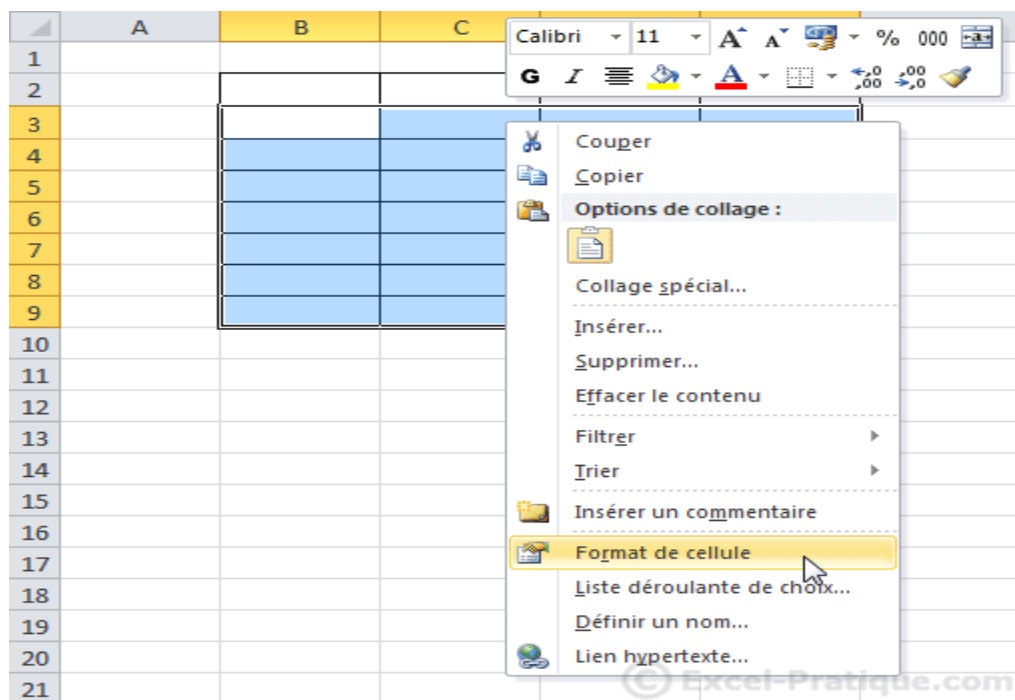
A B C

1
2
3
4
5
6
7
8
9
10
11
12
13
14
15
16
17
18
19
20
21

Calibri 11 A A % 000
G I A

Couper
Copier
Options de collage :
Collage spécial...
Insérer...
Supprimer...
Effacer le contenu
Filtrer
Trier
Insérer un commentaire
Format de cellule
Liste déroulante de choix...
Définir un nom...
Lien hypertexte...

© Excel-Pratique.com